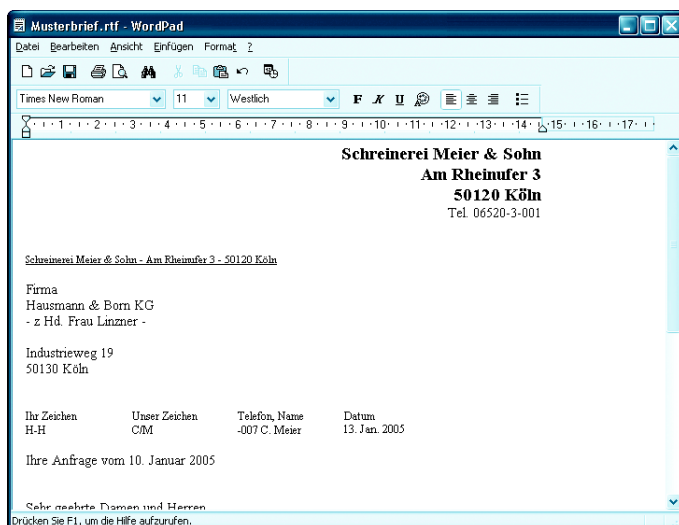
Musterbrief.rtf - WordPad

Datei Bearbeiten Ansicht Einfügen Format ?

Times New Roman 11 Westlich

F K U

1 2 3 4 5 6 7 8 9 10 11 12 13 14 15 16 17

Schreinerei Meier & Sohn
Am Rheinufer 3
50120 Köln
Tel. 06520-3-001

Schreinerei Meier & Sohn - Am Rheinufer 3 - 50120 Köln

Firma
Hausmann & Born KG
- z Hd. Frau Linzner -

Industrieweg 19
50130 Köln

| Ihr Zeichen | Unser Zeichen | Telefon, Name | Datum |
|---|---|---|---|
| H-H | C/M | -007 C. Meier | 13. Jan. 2005 |

Ihre Anfrage vom 10. Januar 2005

Sehr geehrte Damen und Herren

Drücken Sie F1, um die Hilfe aufzurufen.